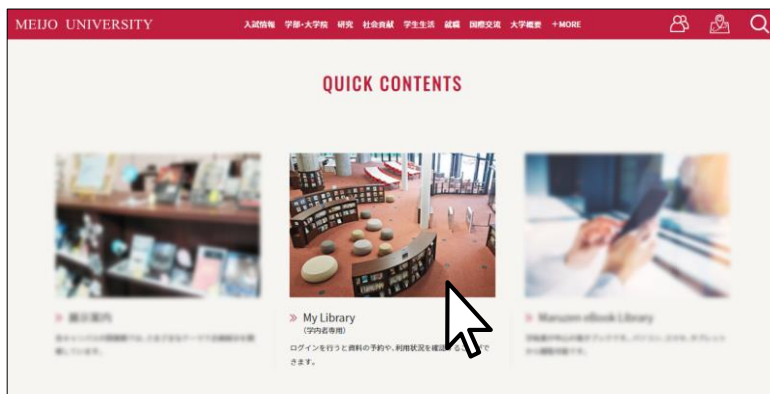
MEIJO UNIVERSITY

入試情報 学部・大学院 研究 社会貢献 学生生活 就職 国際交流 大学概要 +MORE

QUICK CONTENTS

» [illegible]

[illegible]

» My Library
(学内者専用)

ログインを行うと資料の予約や、利用状況を確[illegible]できます。

» Maruzen eBook Library

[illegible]